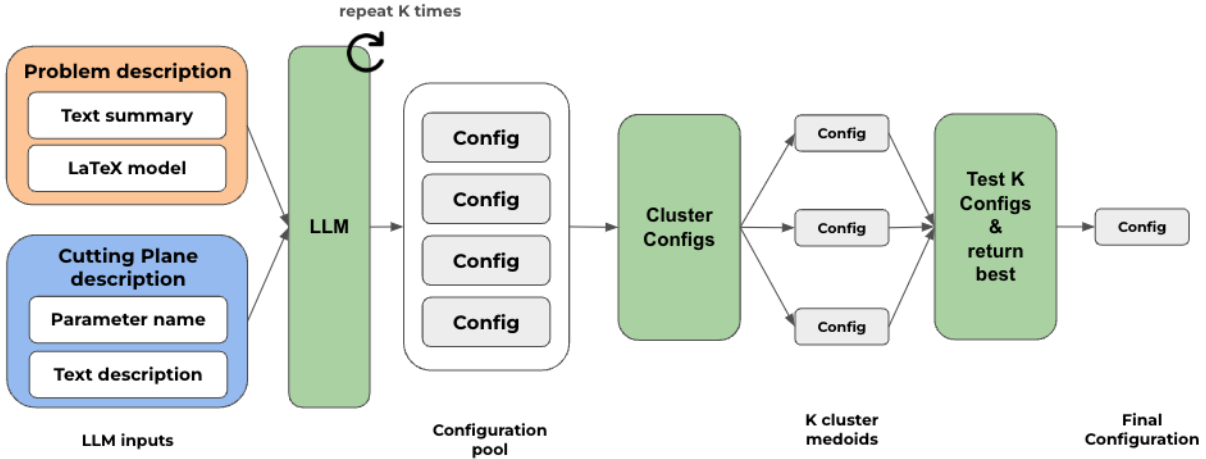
repeat K times

Problem description

Text summary

LaTeX model

Cutting Plane description

Parameter name

Text description

LLM inputs

LLM

Config

Config

Config

Config

Configuration pool

Cluster Configs

Config

Config

Config

K cluster medoids

Test K Configs & return best

Config

Final Configuration